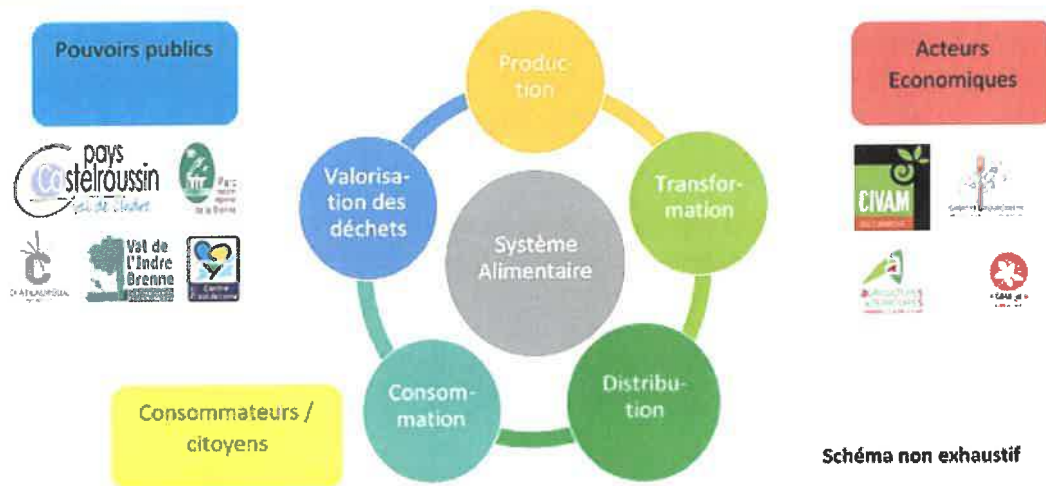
Pouvoirs publics

pays Castelroussin Val de l'Indre

Val de l'Indre Brenne

Production

Transformation

Distribution

Consommation

Valorisation des déchets

Système Alimentaire

Acteurs Economiques

CIVAM

Consommateurs / citoyens

Schéma non exhaustif